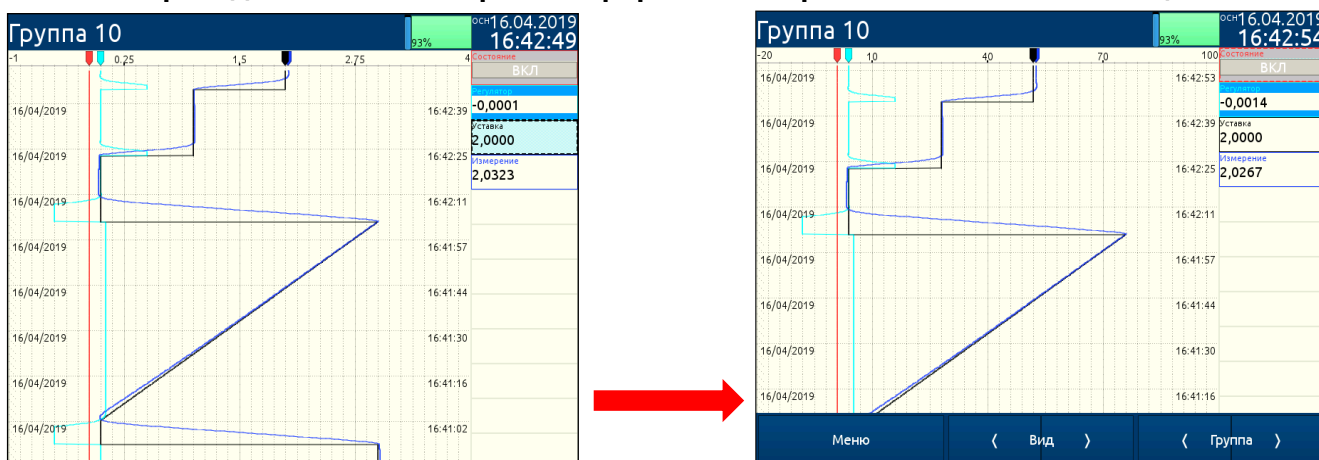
Группа 10
93%
осн 16.04.2019
16:42:49
-1
0.25
1.5
2.75
4
Состояние
ВКЛ
Регулятор
-0,0001
Уставка
2,0000
Измерение
2,0323
16/04/2019 16:42:39
16/04/2019 16:42:25
16/04/2019 16:42:11
16/04/2019 16:41:57
16/04/2019 16:41:44
16/04/2019 16:41:30
16/04/2019 16:41:16
16/04/2019 16:41:02

Группа 10
93%
осн 16.04.2019
16:42:54
-20
10
40
70
100
Состояние
ВКЛ
Регулятор
-0,0014
Уставка
2,0000
Измерение
2,0267
16/04/2019 16:42:53
16/04/2019 16:42:39
16/04/2019 16:42:25
16/04/2019 16:42:11
16/04/2019 16:41:57
16/04/2019 16:41:44
16/04/2019 16:41:30
16/04/2019 16:41:16
Меню
〈 Вид 〉
〈 Группа 〉